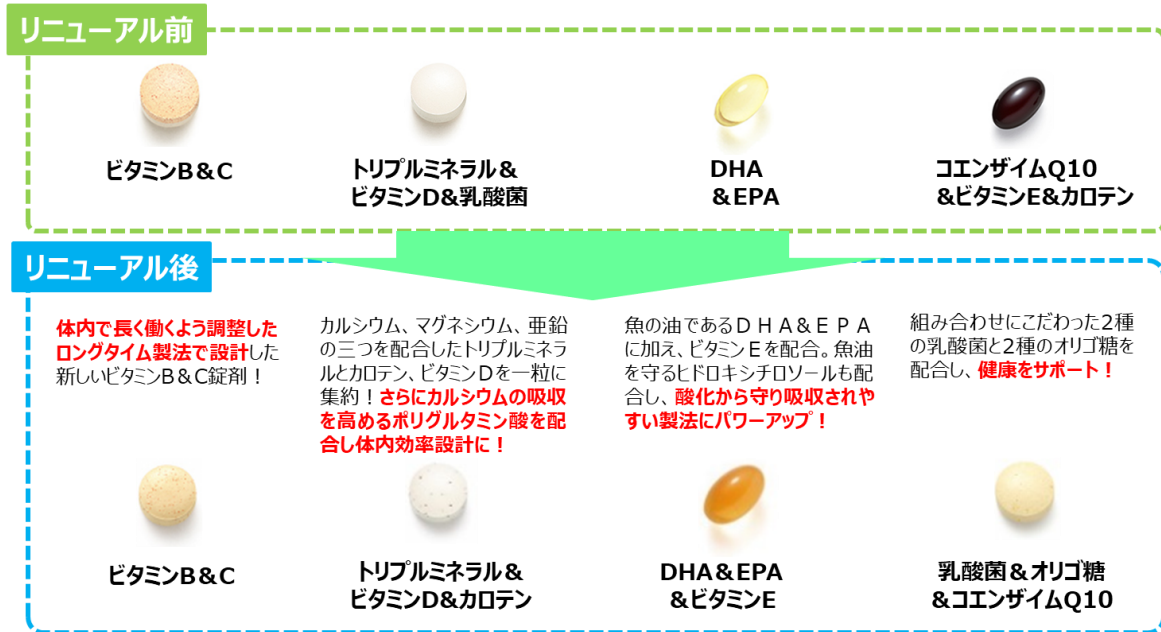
リニューアル前

ビタミンB＆C

トリプルミネラル＆
ビタミンD&乳酸菌

DHA
＆EPA

コエンザイムQ10
＆ビタミンE&カロテン

リニューアル後

体内で長く働くよう調整したロングタイム製法で設計した新しいビタミンB＆C錠剤！

カルシウム、マグネシウム、亜鉛の三つを配合したトリプルミネラルとカロテン、ビタミンDを一粒に集約！さらにカルシウムの吸収を高めるポリグルタミン酸を配合し体内効率設計に！

魚の油であるＤＨＡ＆ＥＰＡに加え、ビタミンＥを配合。魚油を守るヒドロキシチロソールも配合し、酸化から守り吸収されやすい製法にパワーアップ！

組み合わせにこだわった2種の乳酸菌と2種のオリゴ糖を配合し、健康をサポート！

ビタミンB＆C

トリプルミネラル＆
ビタミンD&カロテン

DHA＆EPA
＆ビタミンE

乳酸菌＆オリゴ糖
＆コエンザイムQ10